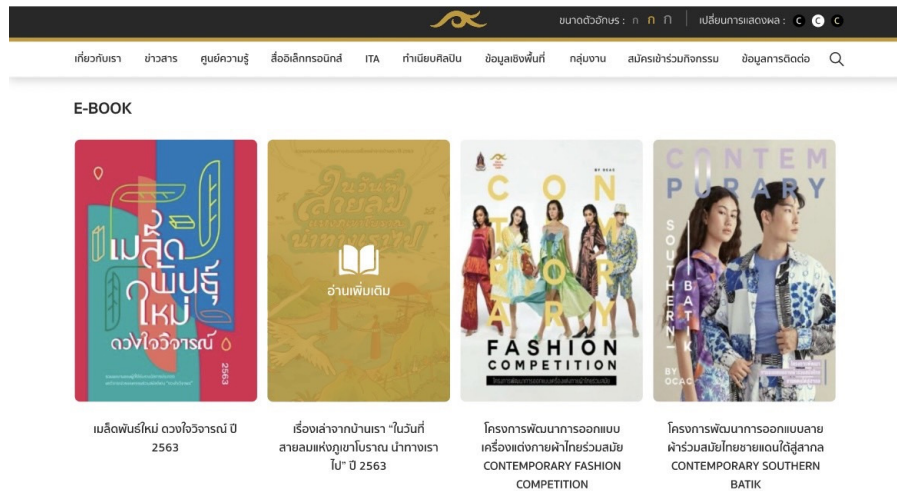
ขนาดตัวอักษร : ก ก ก | เปลี่ยนการแสดงผล : C C C

เกี่ยวกับเรา ข่าวสาร ศูนย์ความรู้ สื่ออิเล็กทรอนิกส์ ITA ทำเนียบศิลปิน ข้อมูลเชิงพื้นที่ กลุ่มงาน สมัครเข้าร่วมกิจกรรม ข้อมูลการติดต่อ

E-BOOK

เมล็ดพันธุ์ใหม่ ดวงใจวิจารณ์ 2563

อ่านเพิ่มเติม

CONTEMPORARY FASHION COMPETITION

CONTEMPORARY SOUTHERN BATIK BY OCAC

เมล็ดพันธ์ใหม่ ดวงใจวิจารณ์ ปี 2563

เรื่องเล่าจากบ้านเรา "ในวันที่สายลมแห่งภูเขาโบราณ นำทางเราไป" ปี 2563

โครงการพัฒนาการออกแบบเครื่องแต่งกายผ้าไทยร่วมสมัย CONTEMPORARY FASHION COMPETITION

โครงการพัฒนาการออกแบบลายผ้าร่วมสมัยไทยชายแดนใต้สู่สากล CONTEMPORARY SOUTHERN BATIK